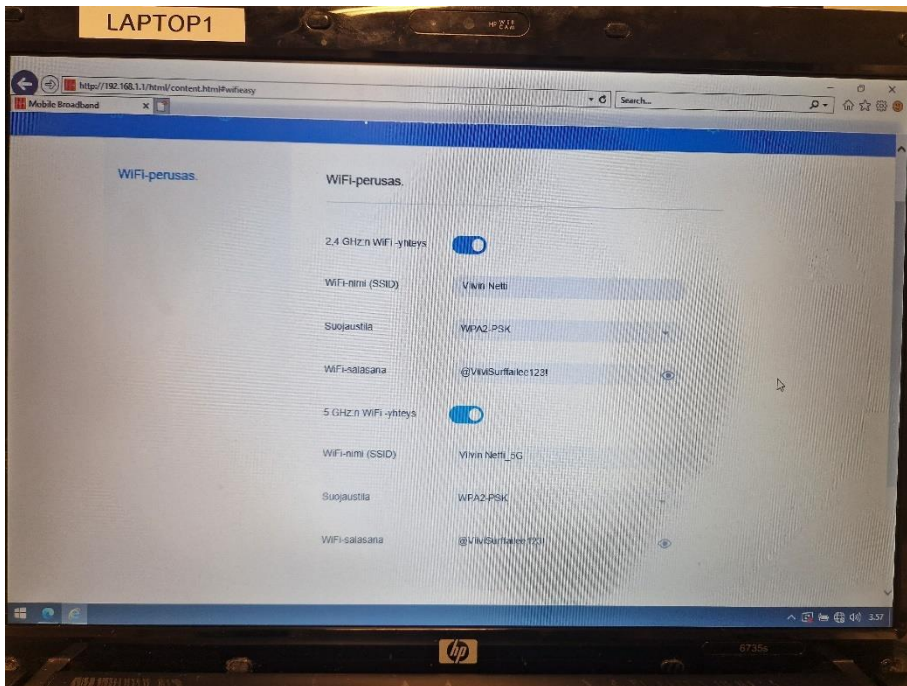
LAPTOP1

http://192.168.1.1/html/content.html#wifieasy

Search...

Mobile Broadband

WiFi-perusas.

WiFi-perusas.

2,4 GHz:n WiFi -yhteys

WiFi-nimi (SSID)

Viivin Netti

Suojaustila

WPA2-PSK

WiFi-salasana

@ViiviSurffailee123!

5 GHz:n WiFi -yhteys

WiFi-nimi (SSID)

Viivin Netti_5G

Suojaustila

WPA2-PSK

WiFi-salasana

@ViiviSurffailee123!

3.57

hp

6735s